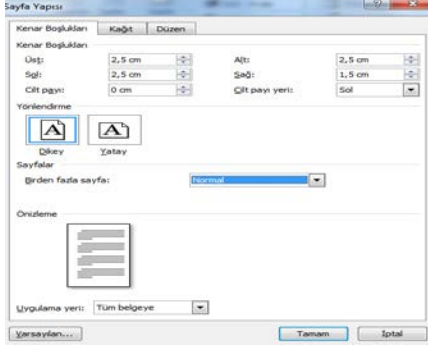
Sayfa Yapısı

Kenar Boşlukları | Kağıt | Düzen

Kenar Boşlukları

Üst: 2,5 cm
Alt: 2,5 cm
Sol: 2,5 cm
Sağ: 1,5 cm
Cilt payı: 0 cm
Cilt payı yeri: Sol

Yönlendirme

A Dikey
A Yatay

Sayfalar

Birden fazla sayfa: Normal

Önizleme

Uygulama yeri: Tüm belgeye

Varsayılan... Tamam İptal